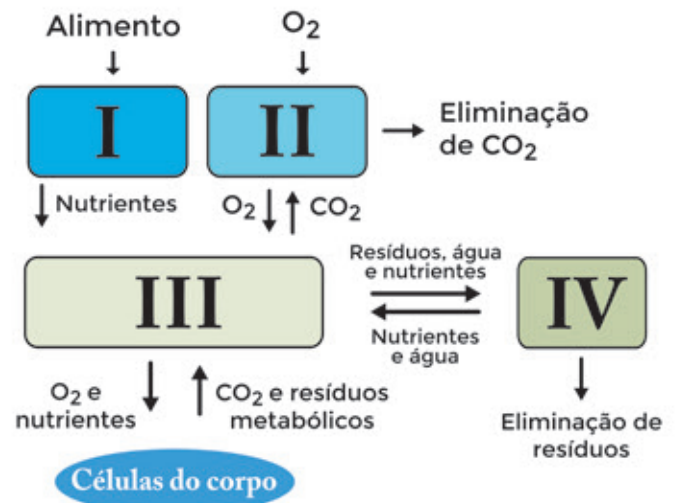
Alimento

$O_2$

I

II

Eliminação de $CO_2$

Nutrientes

$O_2$ $CO_2$

Resíduos, água e nutrientes

III

IV

Nutrientes e água

$O_2$ e nutrientes

$CO_2$ e resíduos metabólicos

Eliminação de resíduos

Células do corpo